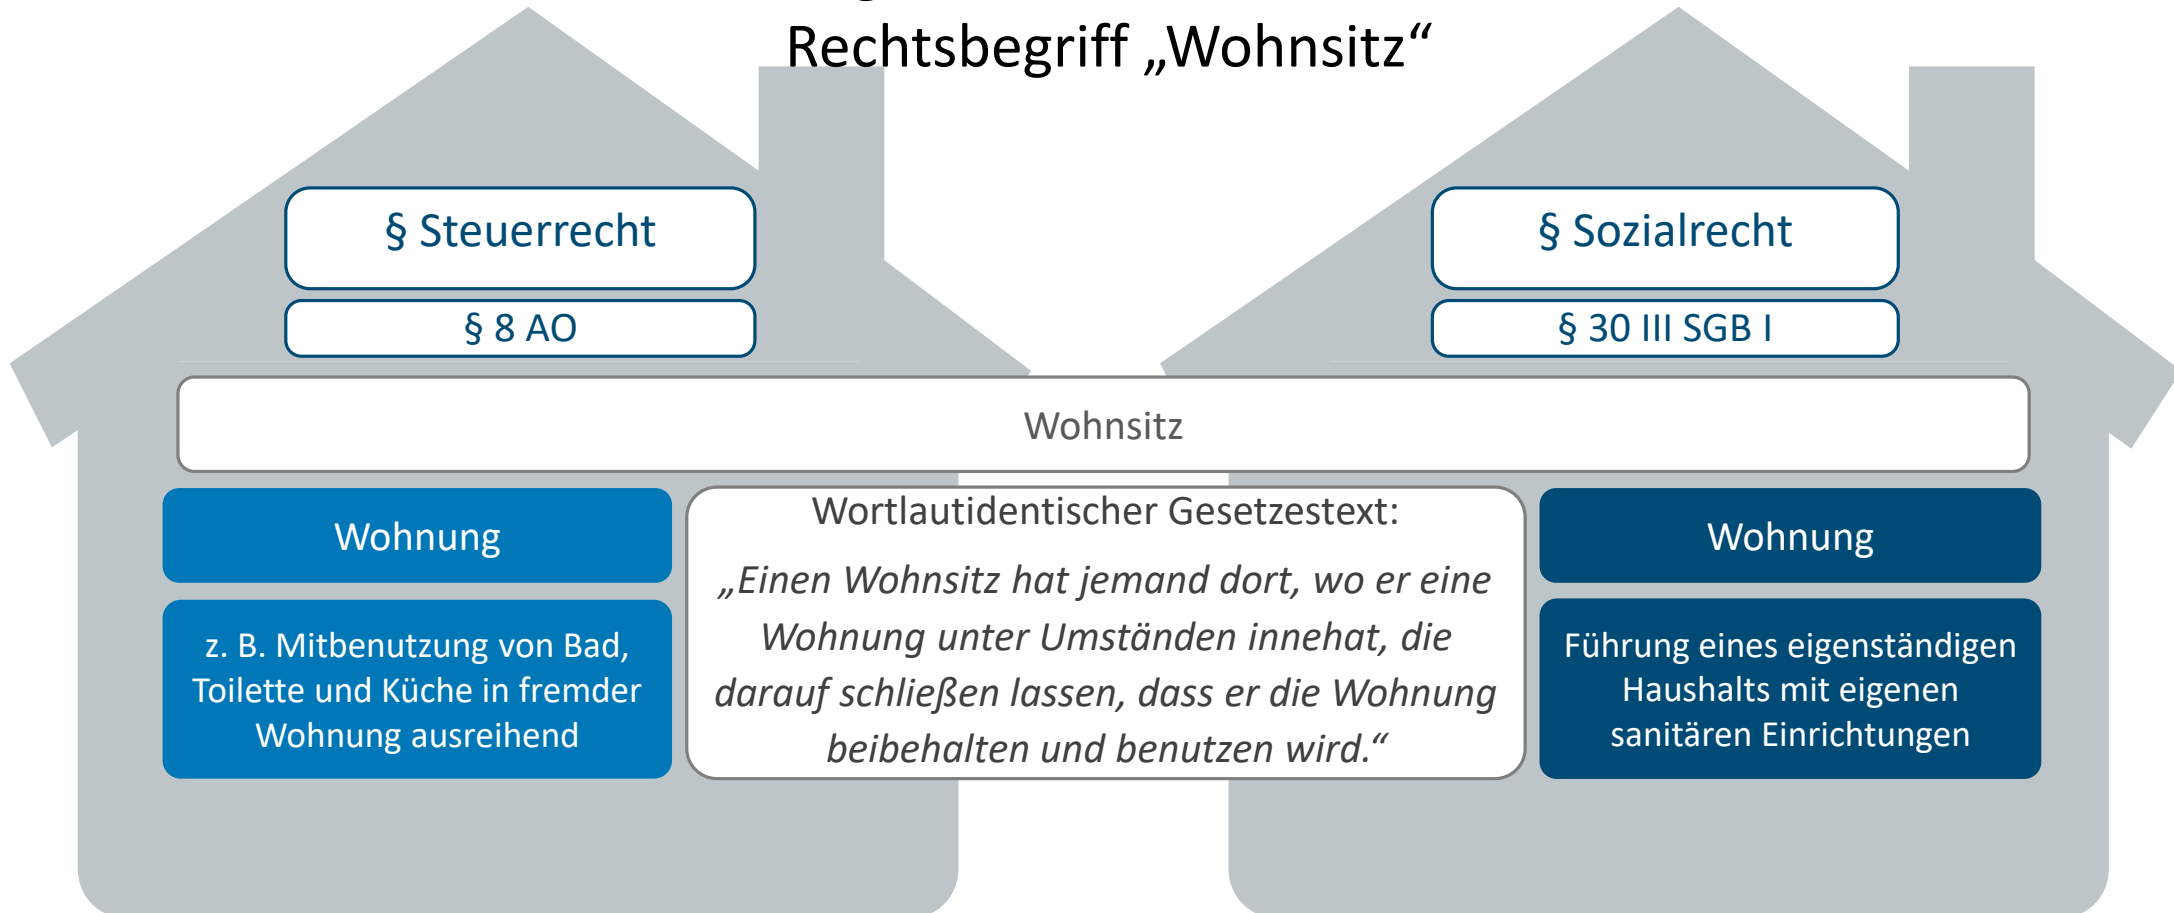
Rechtsbegriff „Wohnsitz“

§ Steuerrecht

§ 8 AO

§ Sozialrecht

§ 30 III SGB I

Wohnsitz

Wohnung

z. B. Mitbenutzung von Bad, Toilette und Küche in fremder Wohnung ausreihend

Wortlautidentischer Gesetzestext:

„Einen Wohnsitz hat jemand dort, wo er eine Wohnung unter Umständen innehat, die darauf schließen lassen, dass er die Wohnung beibehalten und benutzen wird.“

Wohnung

Führung eines eigenständigen Haushalts mit eigenen sanitären Einrichtungen